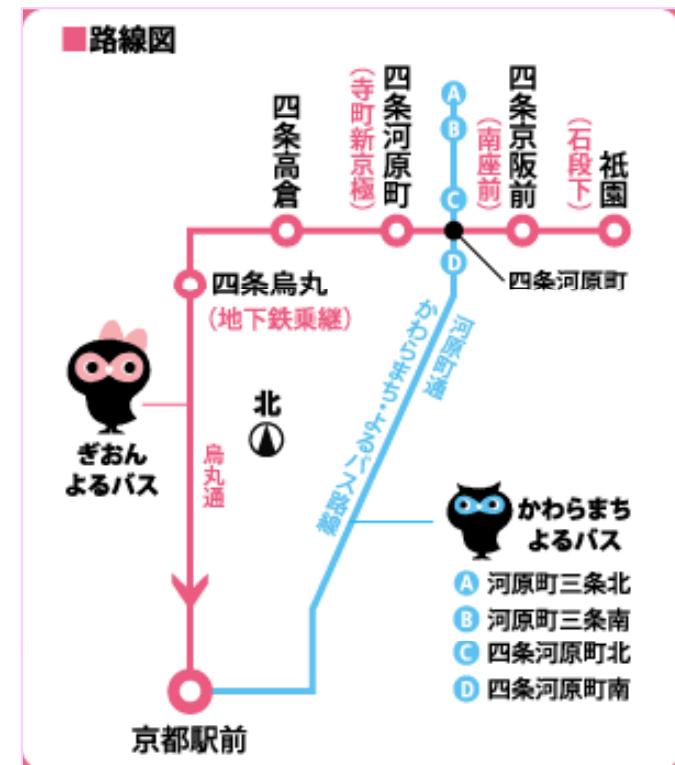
■路線図

四条高倉

四条河原町
(寺町新京極)

A
B
C
D

四条京阪前
(南座前)

祇園
(石段下)

四条河原町

四条烏丸
(地下鉄乗継)

ぎおん
よるバス

北

烏丸通

河原町通

かわらまち・よるバス路線

かわらまち
よるバス

A 河原町三条北
B 河原町三条南
C 四条河原町北
D 四条河原町南

京都駅前